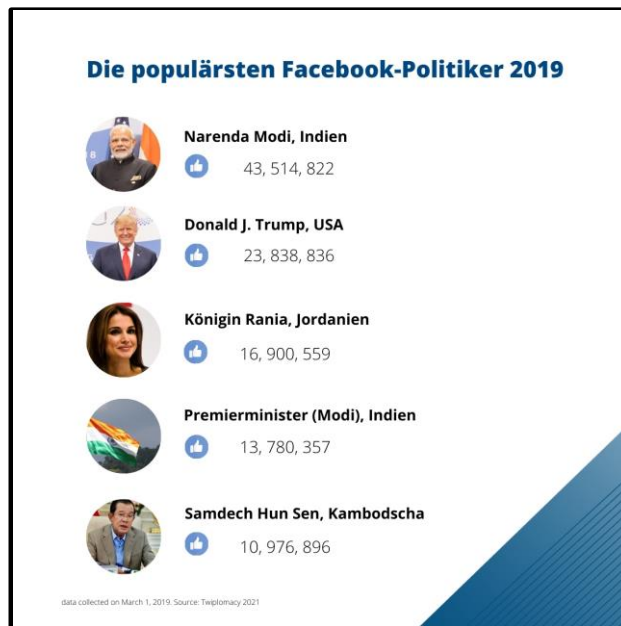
Die populärsten Facebook-Politiker 2019

Narenda Modi, Indien
43, 514, 822

Donald J. Trump, USA
23, 838, 836

Königin Rania, Jordanien
16, 900, 559

Premierminister (Modi), Indien
13, 780, 357

Samdech Hun Sen, Kambodscha
10, 976, 896

data collected on March 1, 2019. Source: Twiplomacy 2021